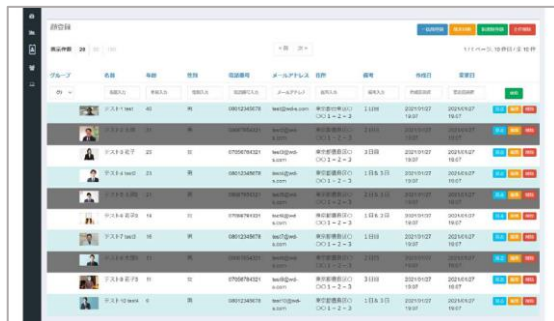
顧客録

表示件数 20

<前 次>

1/1ページ 10件目/全10件

グループ | 名前 | 年齢 | 性別 | 電話番号 | メールアドレス | 住所 | 曜日 | 作成日 | 更新日
--- | --- | --- | --- | --- | --- | --- | --- | --- | ---
| テスト1 test1 | 40 | 男 | 08012345678 | test@sdw.com | 東京都港区◯◯1-2-3 | 1日目 | 2021/01/27 18:07 | 2021/01/27 18:07
| テスト2 | | | | | | | |
| テスト3 花子 | 23 | 女 | 07056784321 | test3@sd-s.com | 東京都港区◯◯1-2-3 | 3日目 | 2021/01/27 18:07 | 2021/01/27 18:07
| テスト4 test2 | 21 | 男 | 08012345678 | test4@sd-s.com | 東京都港区◯◯1-2-3 | 1日目 3日目 | 2021/01/27 18:07 | 2021/01/27 18:07
| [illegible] | | | | | | | |
| テスト6 花子6 | 19 | 女 | 07056784321 | test6@sd-s.com | 東京都港区◯◯1-2-3 | 3日目 | 2021/01/27 18:07 | 2021/01/27 18:07
| テスト7 test2 | 16 | 男 | 08012345678 | test7@sd-s.com | 東京都港区◯◯1-2-3 | 1日目 3日目 | 2021/01/27 18:07 | 2021/01/27 18:07
| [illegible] | | | | | | | |
| テスト9 花子9 | 11 | 女 | 07056784321 | test9@sd-s.com | 東京都港区◯◯1-2-3 | 3日目 | 2021/01/27 18:07 | 2021/01/27 18:07
| テスト10 test4 | 0 | 男 | 08012345678 | test10@sd-s.com | 東京都港区◯◯1-2-3 | 1日目 3日目 | 2021/01/27 18:07 | 2021/01/27 18:07